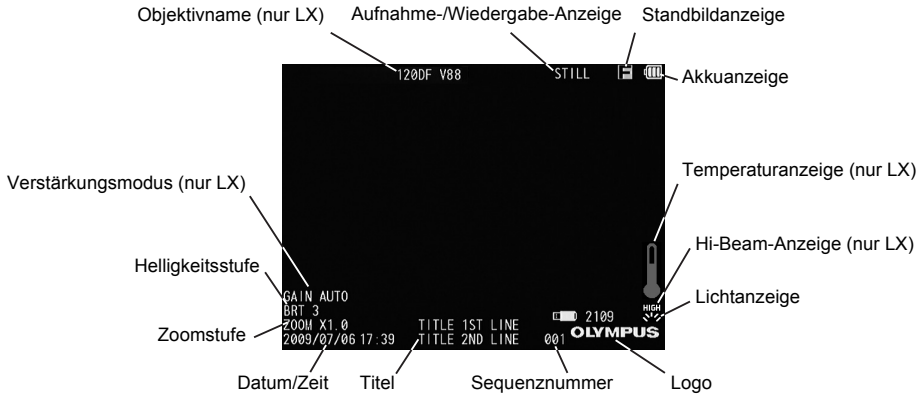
Objektivname (nur LX)
Aufnahme-/Wiedergabe-Anzeige
Standbildanzeige
120DF V88
STILL
F
Akkuanzeige
Temperaturanzeige (nur LX)
Verstärkungsmodus (nur LX)
Hi-Beam-Anzeige (nur LX)
Helligkeitsstufe
HIGH
Lichtanzeige
GAIN AUTO
BRT 3
ZOOM X1.0
TITLE 1ST LINE
2109
Zoomstufe
OLYMPUS
2009/07/06 17:39
TITLE 2ND LINE
001
Datum/Zeit
Titel
Sequenznummer
Logo